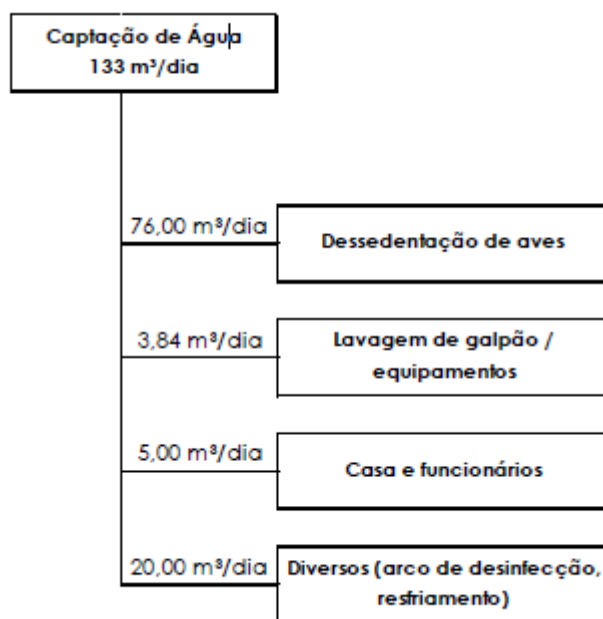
Captação de Água
133 m³/dia

76,00 m³/dia
Dessedentação de aves

3,84 m³/dia
Lavagem de galpão / equipamentos

5,00 m³/dia
Casa e funcionários

20,00 m³/dia
Diversos (arco de desinfecção, resfriamento)